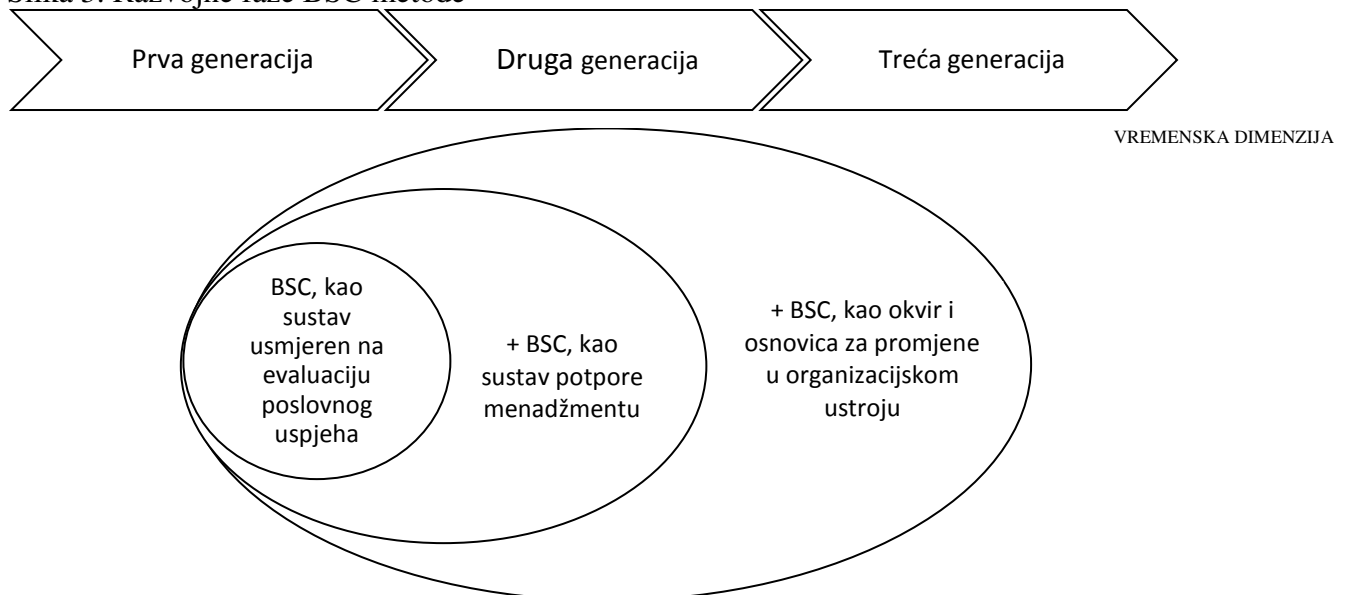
Slika 5: Razvojne faze BSC metode

Prva generacija

Druga generacija

Treća generacija

VREMENSKA DIMENZIJA

BSC, kao sustav usmjeren na evaluaciju poslovnog uspjeha

+ BSC, kao sustav potpore menadžmentu

+ BSC, kao okvir i osnovica za promjene u organizacijskom ustroju